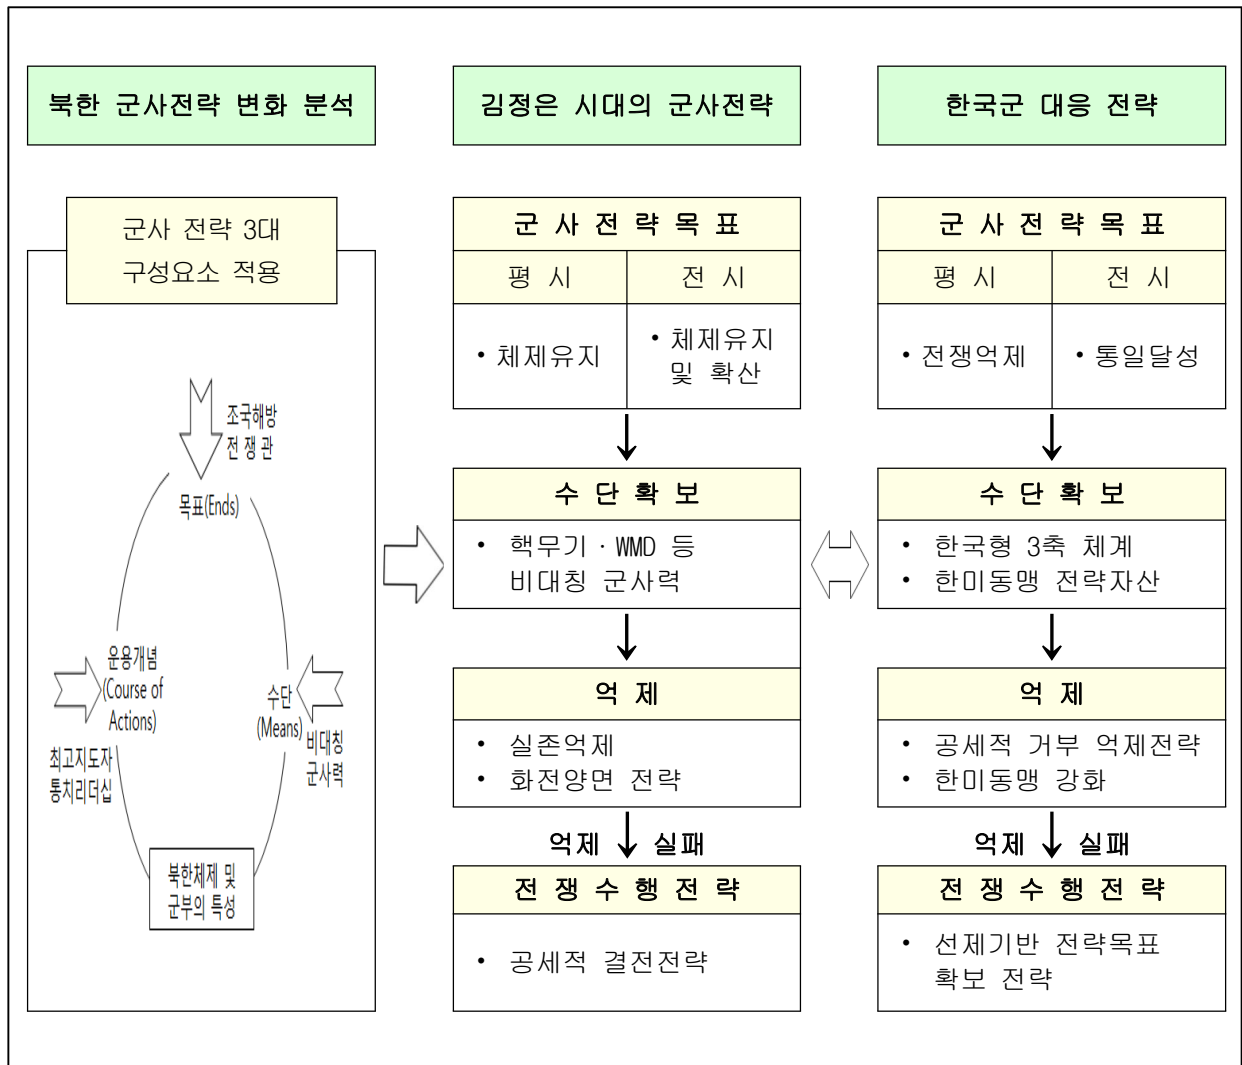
북한 군사전략 변화 분석

김정은 시대의 군사전략

한국군 대응 전략

군사 전략 3대 구성요소 적용

조국해방 전쟁관

목표(Ends)

운용개념 (Course of Actions)

최고지도자 통치리더십

수단 (Means)

비대칭 군사력

북한체제 및 군부의 특성

군 사 전 략 목 표

| 평 시 | 전 시 |
|---|---|
| • 체제유지 | • 체제유지 및 확산 |

수 단 확 보

• 핵무기 · WMD 등 비대칭 군사력

억 제

• 실존억제
• 화전양면 전략

억제 실패

전 쟁 수 행 전 략

• 공세적 결전전략

군 사 전 략 목 표

| 평 시 | 전 시 |
|---|---|
| • 전쟁억제 | • 통일달성 |

수 단 확 보

• 한국형 3축 체계
• 한미동맹 전략자산

억 제

• 공세적 거부 억제전략
• 한미동맹 강화

억제 실패

전 쟁 수 행 전 략

• 선제기반 전략목표 확보 전략